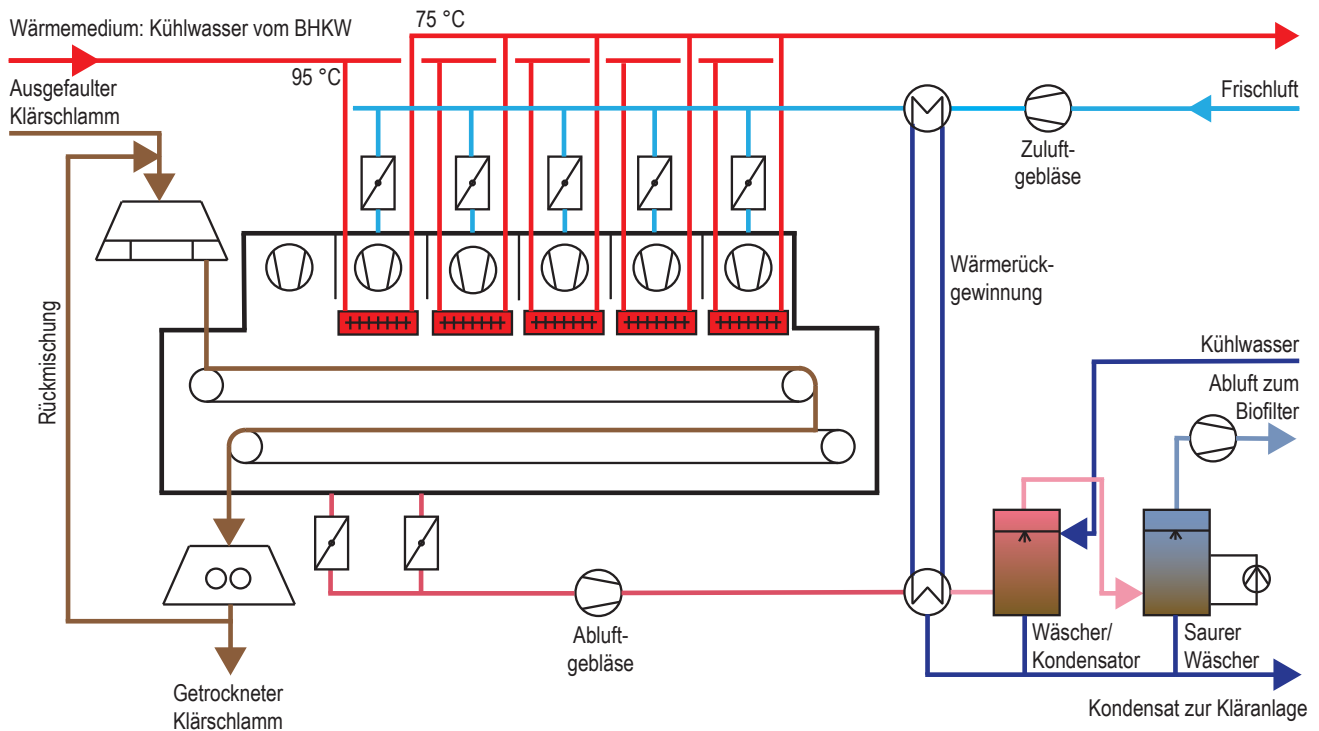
Wärmemedium: Kühlwasser vom BHKW
75 °C
95 °C
Ausgefaulter Klärschlamm
Frischluft
Zuluftgebläse
Rückmischung
Wärmerückgewinnung
Kühlwasser
Abluft zum Biofilter
Abluftgebläse
Wäscher/ Kondensator
Saurer Wäscher
Getrockneter Klärschlamm
Kondensat zur Kläranlage